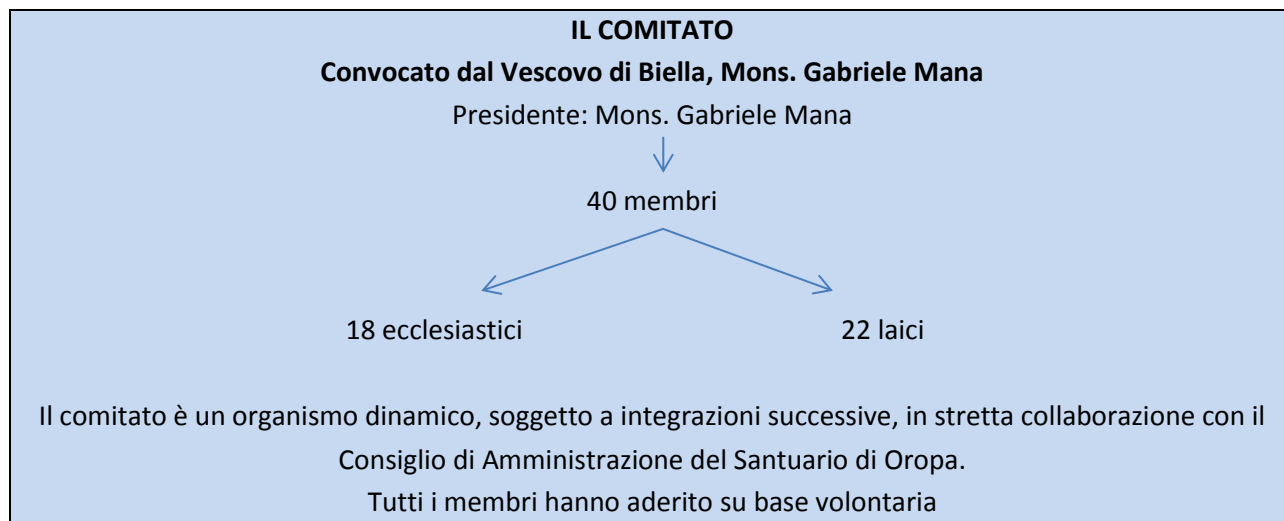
**IL COMITATO**

**Convocato dal Vescovo di Biella, Mons. Gabriele Mana**

Presidente: Mons. Gabriele Mana

40 membri

18 ecclesiastici

22 laici

Il comitato è un organismo dinamico, soggetto a integrazioni successive, in stretta collaborazione con il Consiglio di Amministrazione del Santuario di Oropa.

Tutti i membri hanno aderito su base volontaria